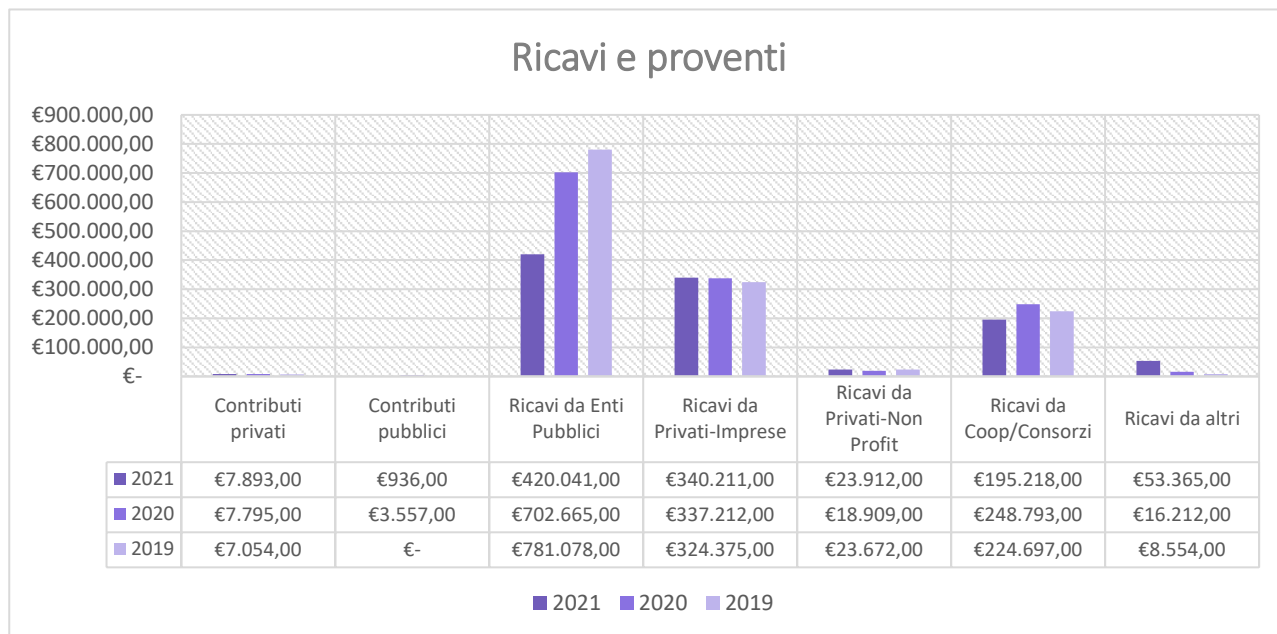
Ricavi e proventi

€900.000,00
€800.000,00
€700.000,00
€600.000,00
€500.000,00
€400.000,00
€300.000,00
€200.000,00
€100.000,00
€-

| | Contributi privati | Contributi pubblici | Ricavi da Enti Pubblici | Ricavi da Privati-Imprese | Ricavi da Privati-Non Profit | Ricavi da Coop/Consorzi | Ricavi da altri |
|---|---|---|---|---|---|---|---|
| 2021 | €7.893,00 | €936,00 | €420.041,00 | €340.211,00 | €23.912,00 | €195.218,00 | €53.365,00 |
| 2020 | €7.795,00 | €3.557,00 | €702.665,00 | €337.212,00 | €18.909,00 | €248.793,00 | €16.212,00 |
| 2019 | €7.054,00 | €- | €781.078,00 | €324.375,00 | €23.672,00 | €224.697,00 | €8.554,00 |

2021 2020 2019